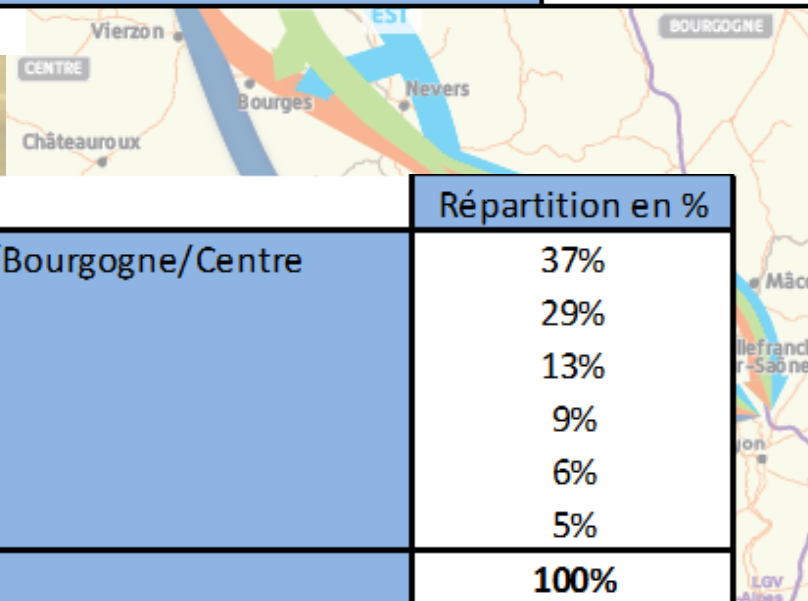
Vierzon
EST
BOURGOGNE
CENTRE
Bourges
Nevers
Châteauroux
Mâc
llefranc
r-Saône
LGV

| | Répartition en % |
|---|---|
| 'Bourgogne/Centre | 37% |
| | 29% |
| | 13% |
| | 9% |
| | 6% |
| | 5% |
| | **100%** |